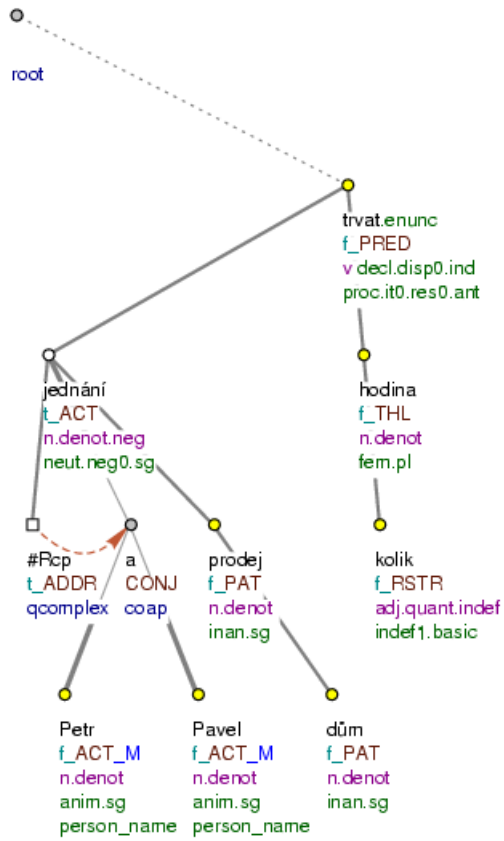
root

trvat.enunc
f_PRED
v decl.disp0.ind
proc.it0.res0.ant

jednání
t_ACT
n.denot.neg
neut.neg0.sg

hodina
f_THL
n.denot
fem.pl

#Rcp
t_ADDR
qcomplex

a
CONJ
coap

prodej
f_PAT
n.denot
inan.sg

kolik
f_RSTR
adj.quant.indef
indef1.basic

Petr
f_ACT_M
n.denot
anim.sg
person_name

Pavel
f_ACT_M
n.denot
anim.sg
person_name

dům
f_PAT
n.denot
inan.sg